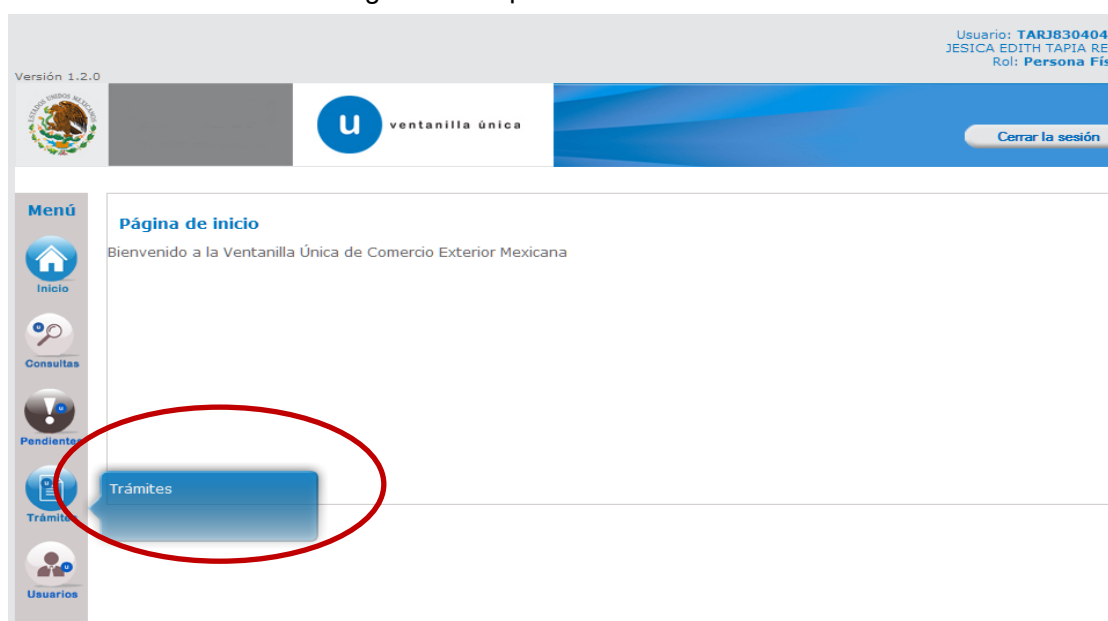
Versión 1.2.0

Usuario: TARJ830404
JESICA EDITH TAPIA RE
Rol: Persona Fís

ventanilla única

Cerrar la sesión

Menú

Inicio

Consultas

Pendientes

Trámites

Usuarios

Página de inicio

Bienvenido a la Ventanilla Única de Comercio Exterior Mexicana

Trámites